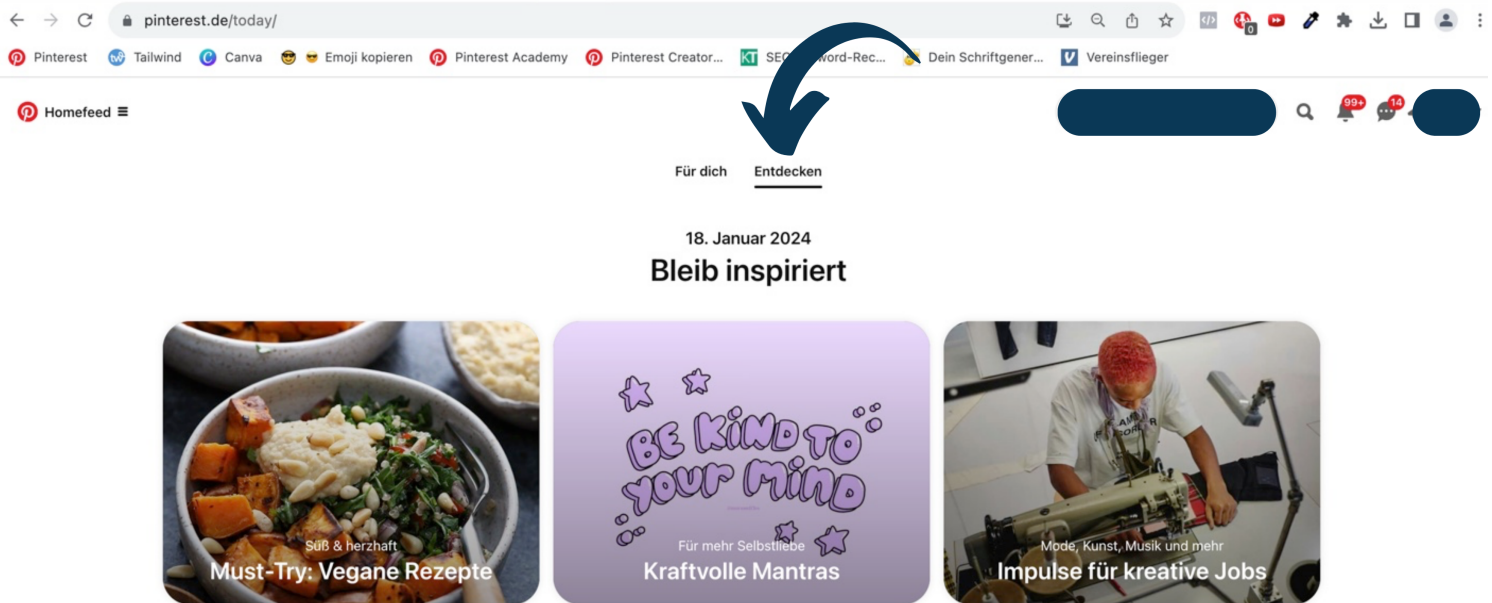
pinterest.de/today/

Pinterest Tailwind Canva 😎 Emoji kopieren Pinterest Academy Pinterest Creator... SEO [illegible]word-Rec... Dein Schriftgener... Vereinsflieger

Homefeed

99+ 14

Für dich Entdecken

18. Januar 2024
Bleib inspiriert

Süß & herzhaft
Must-Try: Vegane Rezepte

BE KIND TO YOUR MIND
Für mehr Selbstliebe
Kraftvolle Mantras

Mode, Kunst, Musik und mehr
Impulse für kreative Jobs